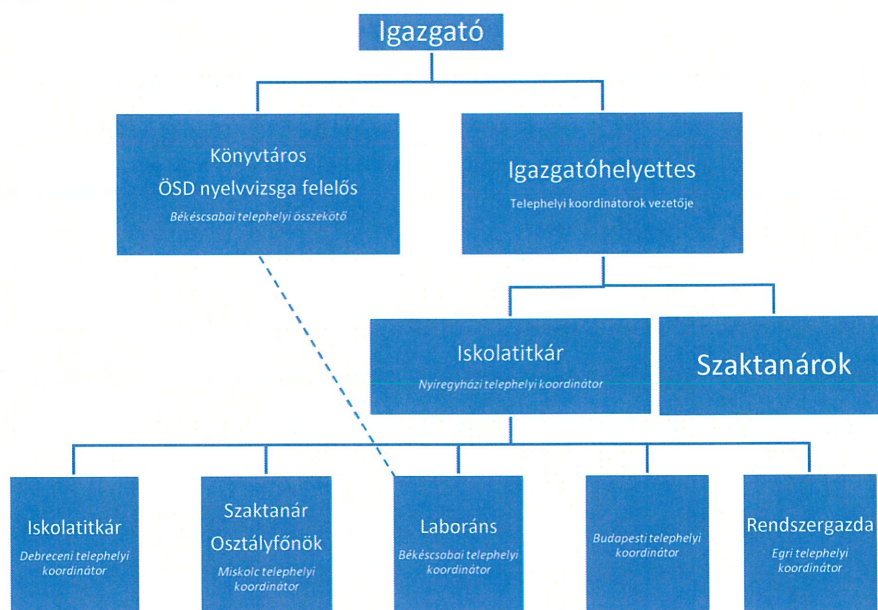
Igazgató

Könyvtáros
ÖSD nyelvvizsga felelős
Békéscsabai telephelyi összekötő

Igazgatóhelyettes
Telephelyi koordinátorok vezetője

Iskolatitkár
Nyíregyházi telephelyi koordinátor

Szaktanárok

Iskolatitkár
Debreceni telephelyi koordinátor

Szaktanár
Osztályfőnök
Miskolc telephelyi koordinátor

Laboráns
Békéscsabai telephelyi koordinátor

Budapesti telephelyi koordinátor

Rendszergazda
Egri telephelyi koordinátor